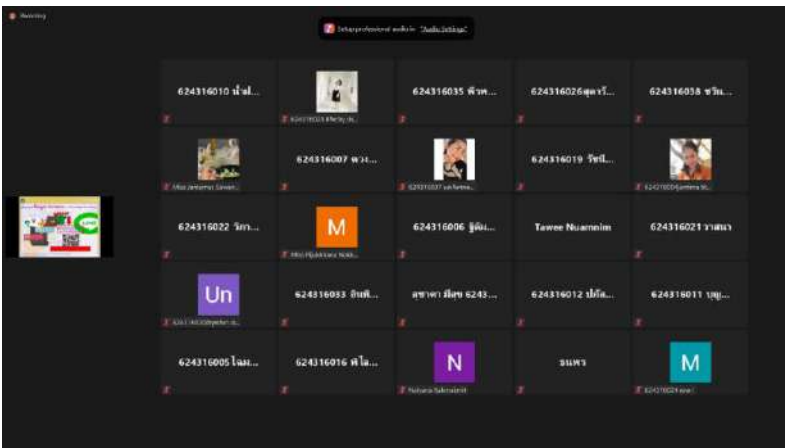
Recording

Original sound: On "Studio Settings"

624316010 น้ำฝ...

624316035 พิวพ...

624316026สุดารั...

624316038 ขวัญ...

624316007 พวง...

624316019 รัชนี...

Miss Jantamas Sawan...

624316022 วิภา...

M

624316006 สุนิษ...

Tawee Nuamnim

624316021 วาสนา

Miss Pijaktranee Noklo...

Un

624316033 อินทิ...

สุชาดา มีสุข 6243...

624316012 ปภัส...

624316011 บุญ...

624316005 โฉม...

624316016 ศิไล...

N

ธนพร

M

Nutsara Saknaimit